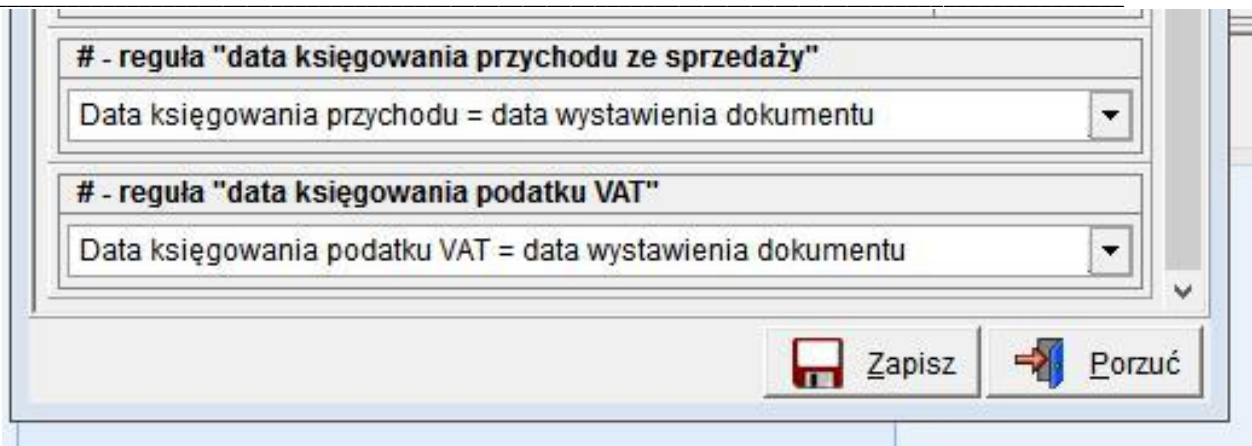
# - reguła "data księgowania przychodu ze sprzedaży"

Data księgowania przychodu = data wystawienia dokumentu

# - reguła "data księgowania podatku VAT"

Data księgowania podatku VAT = data wystawienia dokumentu

Zapisz

Porzuć